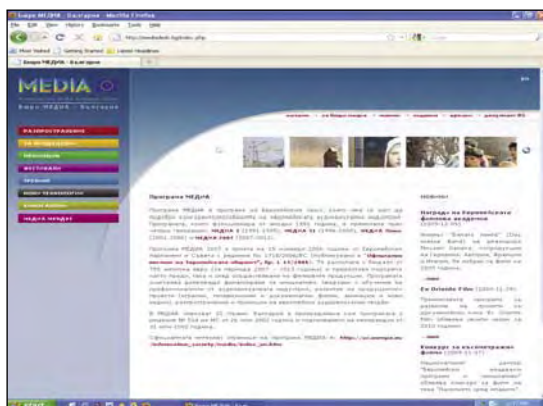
Бюро МЕДИА - България - Mozilla Firefox

File Edit View History Bookmarks Tools Help

http://mediadesk.bg/index.php

Most Visited Getting Started Latest Headlines

Бюро МЕДИА - България

MEDIA

Бюро МЕДИА - България

РАЗПРОСТРАНЕНИЕ

НОВИНИ

Програма МЕДИА

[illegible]

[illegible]